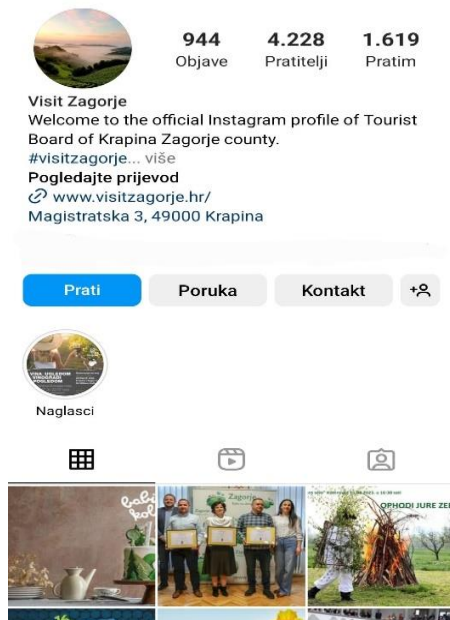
944
Objave

4.228
Pratitelji

1.619
Pratim

Visit Zagorje
Welcome to the official Instagram profile of Tourist Board of Krapina Zagorje county.
#visitzagorje... više
Pogledajte prijevod
www.visitzagorje.hr/
Magistratska 3, 49000 Krapina

Prati
Poruka
Kontakt

Naglasci

OPHODI JURE ZE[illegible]